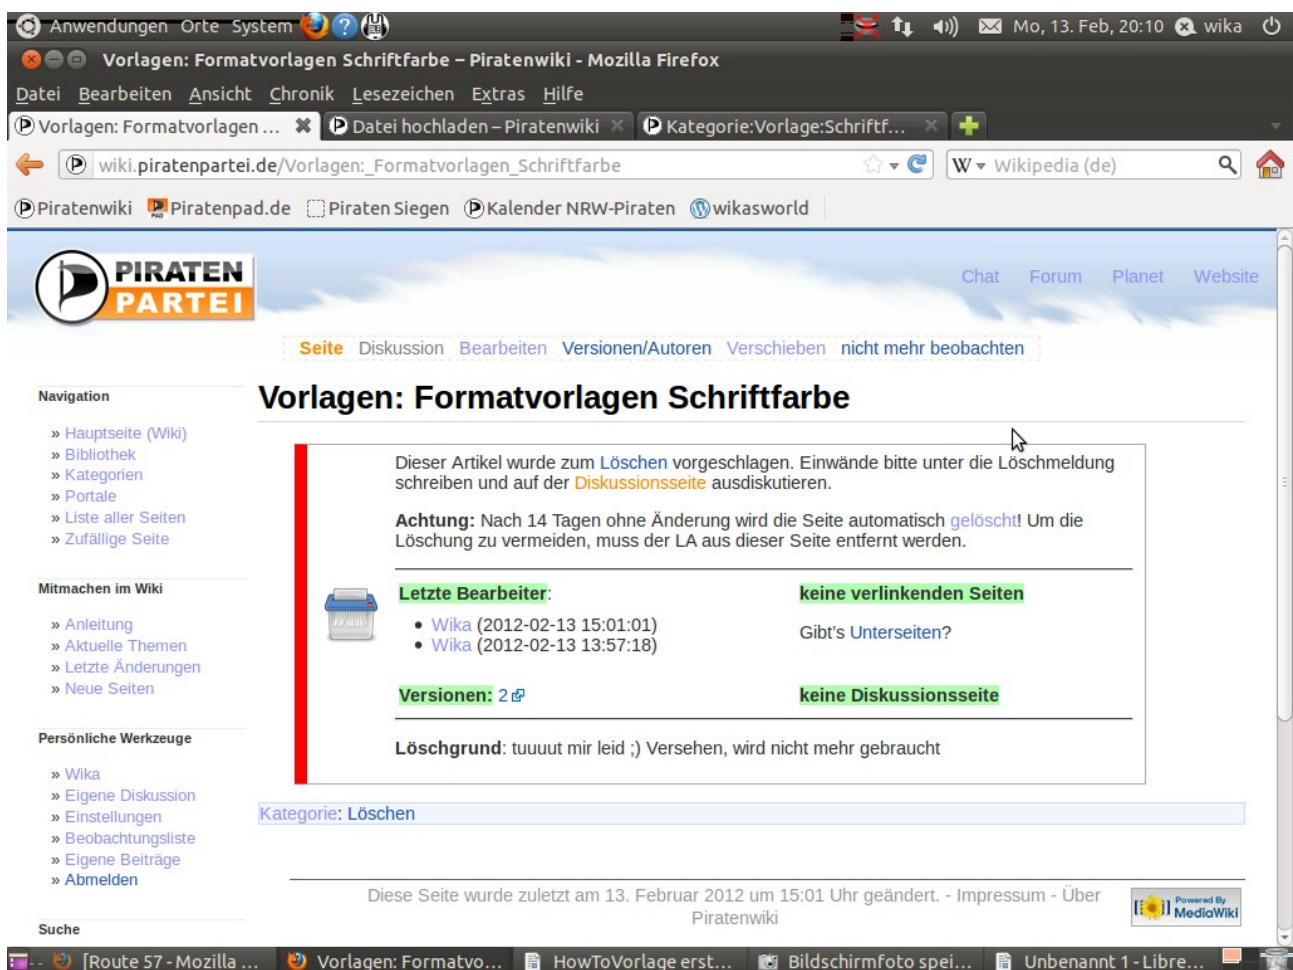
Anwendungen Orte System

Mo, 13. Feb, 20:10 wika

Vorlagen: Formatvorlagen Schriftfarbe – Piratenwiki - Mozilla Firefox

Datei Bearbeiten Ansicht Chronik Lesezeichen Extras Hilfe

Vorlagen: Formatvorlagen ... | Datei hochladen – Piratenwiki | Kategorie:Vorlage:Schriftf...

wiki.piratenpartei.de/Vorlagen:_Formatvorlagen_Schriftfarbe

Wikipedia (de)

Piratenwiki Piratenpad.de Piraten Siegen Kalender NRW-Piraten wikasworld

PIRATEN PARTEI

Chat Forum Planet Website

Seite Diskussion Bearbeiten Versionen/Autoren Verschieben nicht mehr beobachten

Navigation

» Hauptseite (Wiki)
» Bibliothek
» Kategorien
» Portale
» Liste aller Seiten
» Zufällige Seite

Mitmachen im Wiki

» Anleitung
» Aktuelle Themen
» Letzte Änderungen
» Neue Seiten

Persönliche Werkzeuge

» Wika
» Eigene Diskussion
» Einstellungen
» Beobachtungsliste
» Eigene Beiträge
» Abmelden

Suche

Vorlagen: Formatvorlagen Schriftfarbe

Dieser Artikel wurde zum Löschen vorgeschlagen. Einwände bitte unter die Löschmeldung schreiben und auf der Diskussionsseite ausdiskutieren.

Achtung: Nach 14 Tagen ohne Änderung wird die Seite automatisch gelöscht! Um die Löschung zu vermeiden, muss der LA aus dieser Seite entfernt werden.

Letzte Bearbeiter:
• Wika (2012-02-13 15:01:01)
• Wika (2012-02-13 13:57:18)

keine verlinkenden Seiten

Gibt's Unterseiten?

Versionen: 2

keine Diskussionsseite

Löschgrund: tuuuut mir leid ;) Versehen, wird nicht mehr gebraucht

Kategorie: Löschen

Diese Seite wurde zuletzt am 13. Februar 2012 um 15:01 Uhr geändert. - Impressum - Über Piratenwiki

Powered By MediaWiki

[Route 57 - Mozilla ... | Vorlagen: Formatvo... | HowToVorlage erst... | Bildschirmfoto spei... | Unbenannt 1 - Libre...